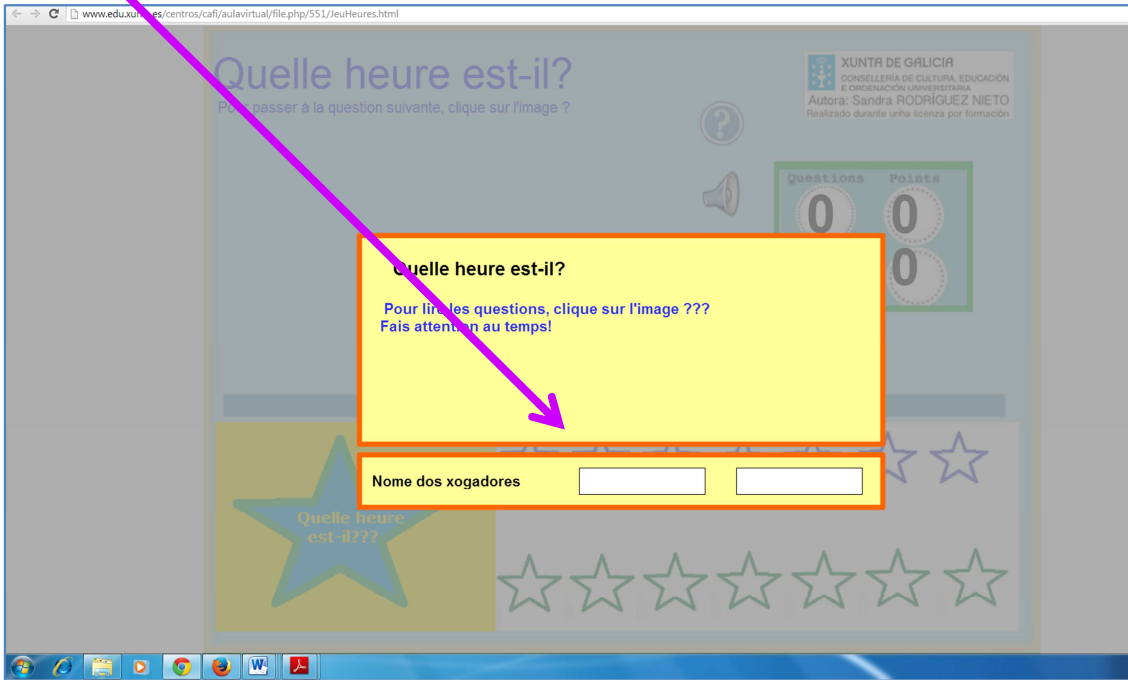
www.edu.xun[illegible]es/centros/cafi/aulavirtual/file.php/551/JeuHeures.html

Quelle heure est-il?

Po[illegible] passer à la question suivante, clique sur l'image ?

XUNTA DE GALICIA
CONSELLERÍA DE CULTURA, EDUCACIÓN E ORDENACIÓN UNIVERSITARIA
Autora: Sandra RODRÍGUEZ NIETO
Realizado durante unha licenza por formación

Questions Points
0 0
0

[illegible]uelle heure est-il?

Pour lir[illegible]les questions, clique sur l'image ???
Fais attent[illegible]n au temps!

Nome dos xogadores

Quelle heure est-il???